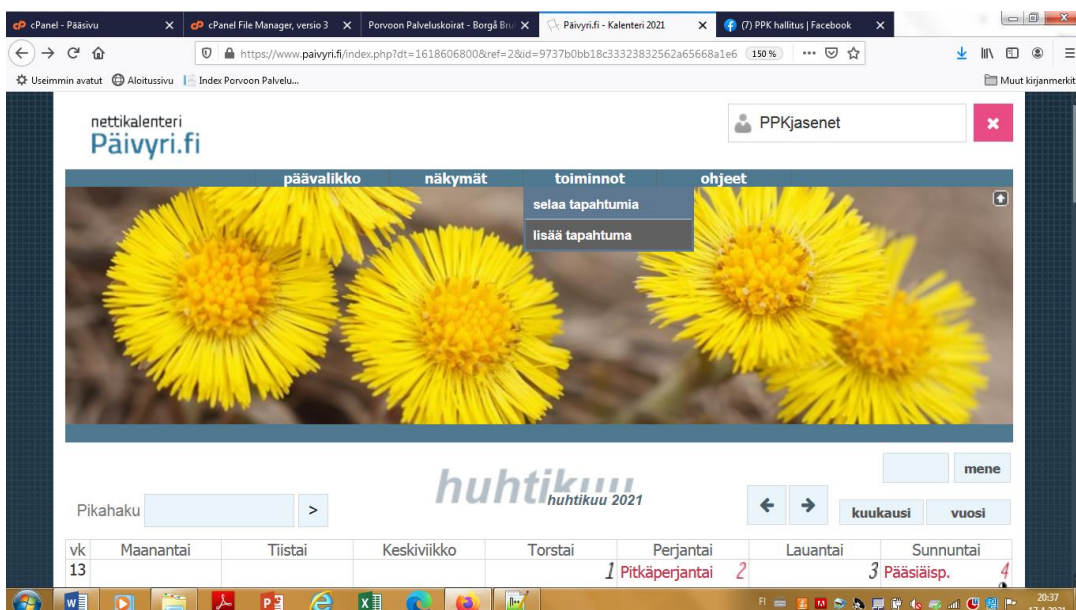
cPanel - Pääsivu
cPanel File Manager, versio 3
Porvoon Palveluskoirat - Borgå Bru
Päivyri.fi - Kalenteri 2021
(7) PPK hallitus | Facebook

https://www.paivyri.fi/index.php?dt=1618606800&ref=2&id=9737b0bb18c33323832562a65668a1e6 150 %

Useimmin avatut Aloitussivu Index Porvoon Palvelu...
Muut kirjanmerkit

nettikalenteri
Päivyri.fi

PPKjasenet

päävalikko näkymät toiminnot ohjeet

selaa tapahtumia
lisää tapahtuma

mene

huhtikuu
huhtikuu 2021

Pikahaku >

kuukausi vuosi

| vk | Maanantai | Tiistai | Keskiviikko | Torstai | Perjantai | Lauantai | Sunnuntai |
|---|---|---|---|---|---|---|---|
| 13 | | | | 1 | Pitkäperjantai 2 | 3 | Pääsiäisp. 4 |

FI
20:37
17.4.2021